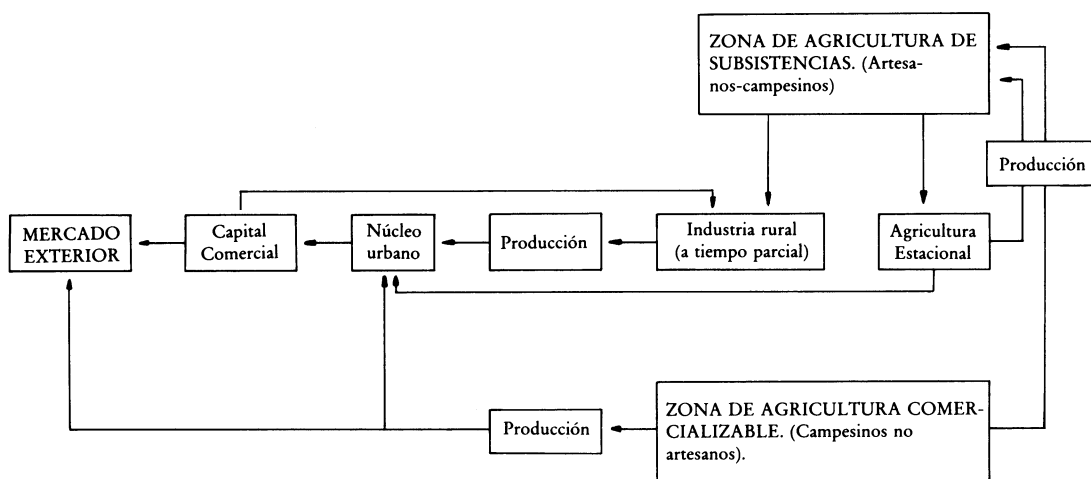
ZONA DE AGRICULTURA DE SUBSISTENCIAS. (Artesanos-campesinos)

Producción

MERCADO EXTERIOR

Capital Comercial

Núcleo urbano

Producción

Industria rural (a tiempo parcial)

Agricultura Estacional

Producción

ZONA DE AGRICULTURA COMERCIALIZABLE. (Campesinos no artesanos).